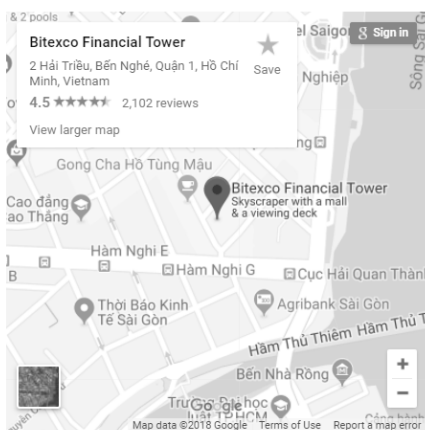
& 2 pools

Bitexco Financial Tower

2 Hải Triều, Bến Nghé, Quận 1, Hồ Chí Minh, Vietnam

Save

4.5 ★★★★★ 2,102 reviews

View larger map

el Saigon

Sign in

Nghiệp

Sông Sài

ng

Gong Cha Hồ Tùng Mậu

Bitexco Financial Tower
Skyscraper with a mall & a viewing deck

Cao đẳng
ao Thắng

Hàm Nghi E

B

Hàm Nghi G

Cục Hải Quan Thành

Thời Báo Kinh Tế Sài Gòn

Agribank Sài Gòn

Hầm Thủ Thiêm

Hầm Thủ T

Bến Nhà Rồng

+

−

Trường Đại học Luật TPHCM

Google

Map data ©2018 Google Terms of Use Report a map error